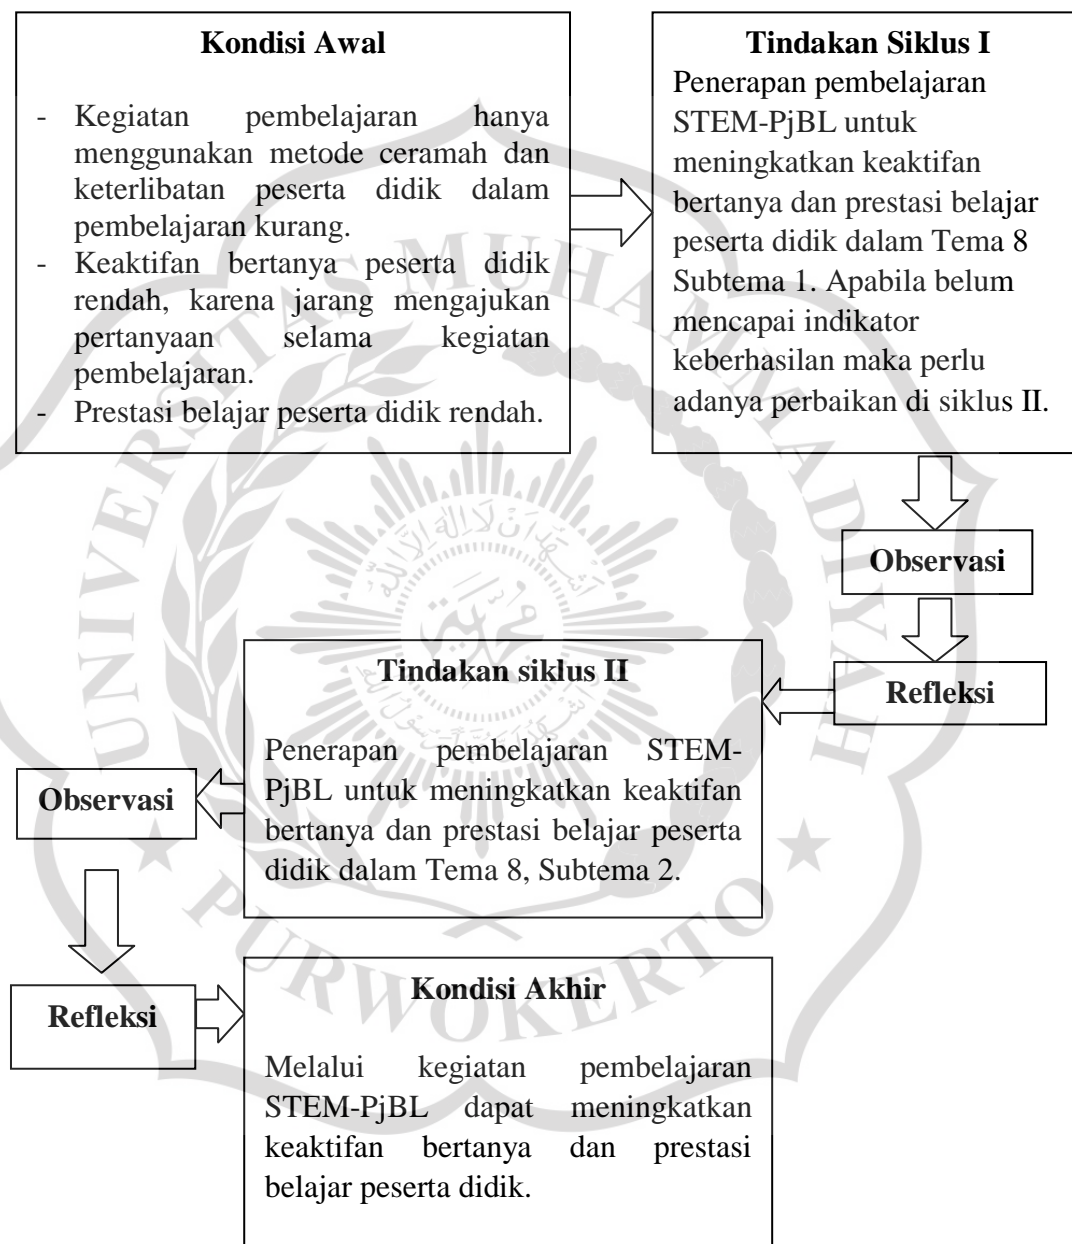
**Kondisi Awal**

- Kegiatan pembelajaran hanya menggunakan metode ceramah dan keterlibatan peserta didik dalam pembelajaran kurang.
- Keaktifan bertanya peserta didik rendah, karena jarang mengajukan pertanyaan selama kegiatan pembelajaran.
- Prestasi belajar peserta didik rendah.

**Tindakan Siklus I**

Penerapan pembelajaran STEM-PjBL untuk meningkatkan keaktifan bertanya dan prestasi belajar peserta didik dalam Tema 8 Subtema 1. Apabila belum mencapai indikator keberhasilan maka perlu adanya perbaikan di siklus II.

**Observasi**

**Refleksi**

**Tindakan siklus II**

Penerapan pembelajaran STEM-PjBL untuk meningkatkan keaktifan bertanya dan prestasi belajar peserta didik dalam Tema 8, Subtema 2.

**Observasi**

**Refleksi**

**Kondisi Akhir**

Melalui kegiatan pembelajaran STEM-PjBL dapat meningkatkan keaktifan bertanya dan prestasi belajar peserta didik.